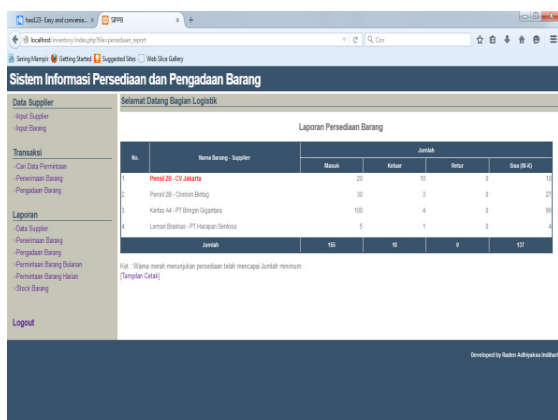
hwd23 - Easy and convenie... × SIPPB × +

localhost/inventory/index.php?file=persediaan_report

Cari

Sering Mampir Getting Started Suggested Sites Web Slice Gallery

Sistem Informasi Persediaan dan Pengadaan Barang

Data Supplier
- Input Supplier
- Input Barang

Transaksi
- Cari Data Permintaan
- Penerimaan Barang
- Pengadaan Barang

Laporan
- Data Supplier
- Penerimaan Barang
- Pengadaan Barang
- Permintaan Barang Bulanan
- Permintaan Barang Harian
- Stock Barang

Logout

Selamat Datang Bagian Logistik

Laporan Persediaan Barang

| No. | Nama Barang - Supplier | Masuk | Keluar | Retur | Sisa (M-K) |
|---|---|---|---|---|---|
| 1. | Pensil 2B - CV Jakarta | 20 | 10 | 0 | 10 |
| 2. | Pensil 2B - Cirebon Bintag | 30 | 3 | 0 | 27 |
| 3. | Kertas A4 - PT Bringin Gigantara | 100 | 4 | 0 | 96 |
| 4. | Lemari Blankas - PT Harapan Sentosa | 5 | 1 | 0 | 4 |
| | Jumlah | 155 | 18 | 0 | 137 |

Ket : Warna merah menunjukan persediaan telah mencapai Jumlah minimum
[Tampilan Cetak]

Developed by Rastim Adhiyaksa Indihart